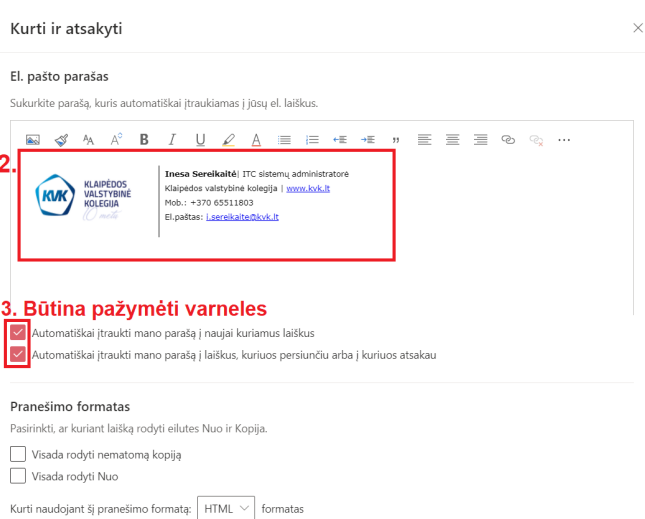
Kurti ir atsakyti

El. pašto parašas

Sukurkite parašą, kuris automatiškai įtraukiamas į jūsų el. laiškus.

2.

KVK KLAIPĖDOS VALSTYBINĖ KOLEGIJA

Inesa Sereikaitė| ITC sistemų administratorė
Klaipėdos valstybinė kolegija | www.kvk.lt
Mob.: +370 65511803
El.paštas: i.sereikaite@kvk.lt

3. Būtina pažymėti varneles

Automatiškai įtraukti mano parašą į naujai kuriamus laiškus

Automatiškai įtraukti mano parašą į laiškus, kuriuos persiunčiu arba į kuriuos atsakau

Pranešimo formatas

Pasirinkti, ar kuriant laišką rodyti eilutes Nuo ir Kopija.

Visada rodyti nematomą kopiją

Visada rodyti Nuo

Kurti naudojant šį pranešimo formatą: HTML formatas